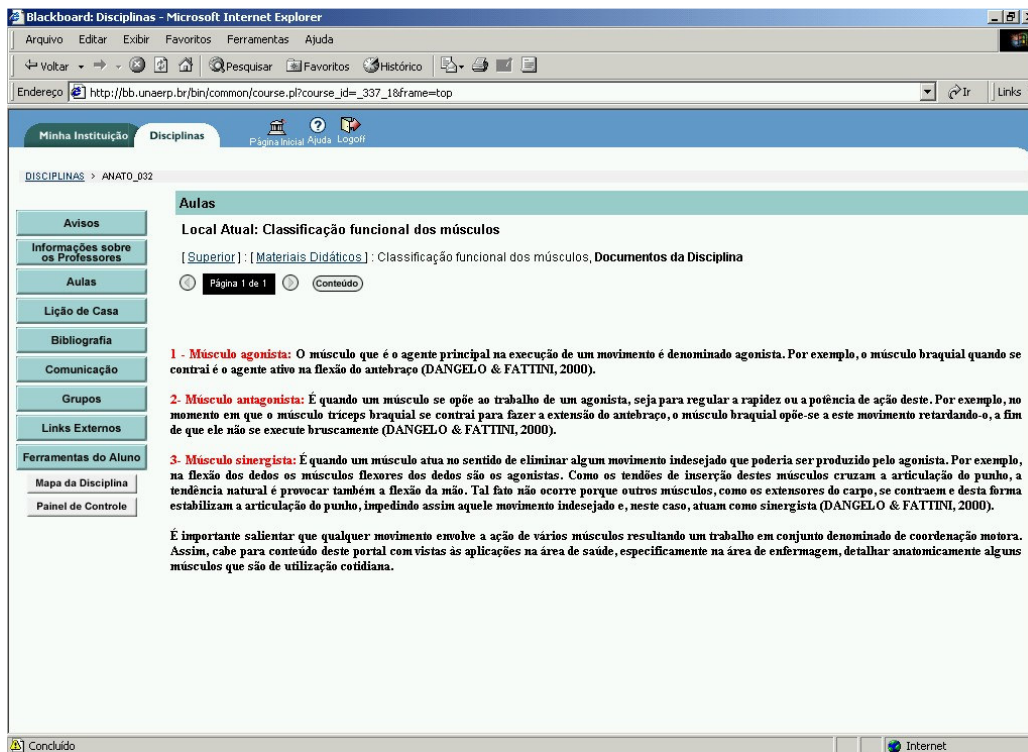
Blackboard: Disciplinas - Microsoft Internet Explorer

Arquivo Editar Exibir Favoritos Ferramentas Ajuda

Voltar Pesquisar Favoritos Histórico

Endereço http://bb.unaerp.br/bin/common/course.pl?course_id=_337_1&frame=top

Ir Links

Minha Instituição Disciplinas Página Inicial Ajuda Logoff

DISCIPLINAS > ANATO_032

Avisos
Informações sobre os Professores
Aulas
Lição de Casa
Bibliografia
Comunicação
Grupos
Links Externos
Ferramentas do Aluno
Mapa da Disciplina
Painel de Controle

Aulas

Local Atual: Classificação funcional dos músculos

[ Superior ] : [ Materiais Didáticos ] : Classificação funcional dos músculos, Documentos da Disciplina

Página 1 de 1 Conteúdo

1 - Músculo agonista: O músculo que é o agente principal na execução de um movimento é denominado agonista. Por exemplo, o músculo braquial quando se contrai é o agente ativo na flexão do antebraço (DANGELO & FATTINI, 2000).

2- Músculo antagonista: É quando um músculo se opõe ao trabalho de um agonista, seja para regular a rapidez ou a potência de ação deste. Por exemplo, no momento em que o músculo tríceps braquial se contrai para fazer a extensão do antebraço, o músculo braquial opõe-se a este movimento retardando-o, a fim de que ele não se execute bruscamente (DANGELO & FATTINI, 2000).

3- Músculo sinergista: É quando um músculo atua no sentido de eliminar algum movimento indesejado que poderia ser produzido pelo agonista. Por exemplo, na flexão dos dedos os músculos flexores dos dedos são os agonistas. Como os tendões de inserção destes músculos cruzam a articulação do punho, a tendência natural é provocar também a flexão da mão. Tal fato não ocorre porque outros músculos, como os extensores do carpo, se contraem e desta forma estabilizam a articulação do punho, impedindo assim aquele movimento indesejado e, neste caso, atuam como sinergista (DANGELO & FATTINI, 2000).

É importante salientar que qualquer movimento envolve a ação de vários músculos resultando um trabalho em conjunto denominado de coordenação motora. Assim, cabe para conteúdo deste portal com vistas às aplicações na área de saúde, especificamente na área de enfermagem, detalhar anatomicamente alguns músculos que são de utilização cotidiana.

Concluído

Internet